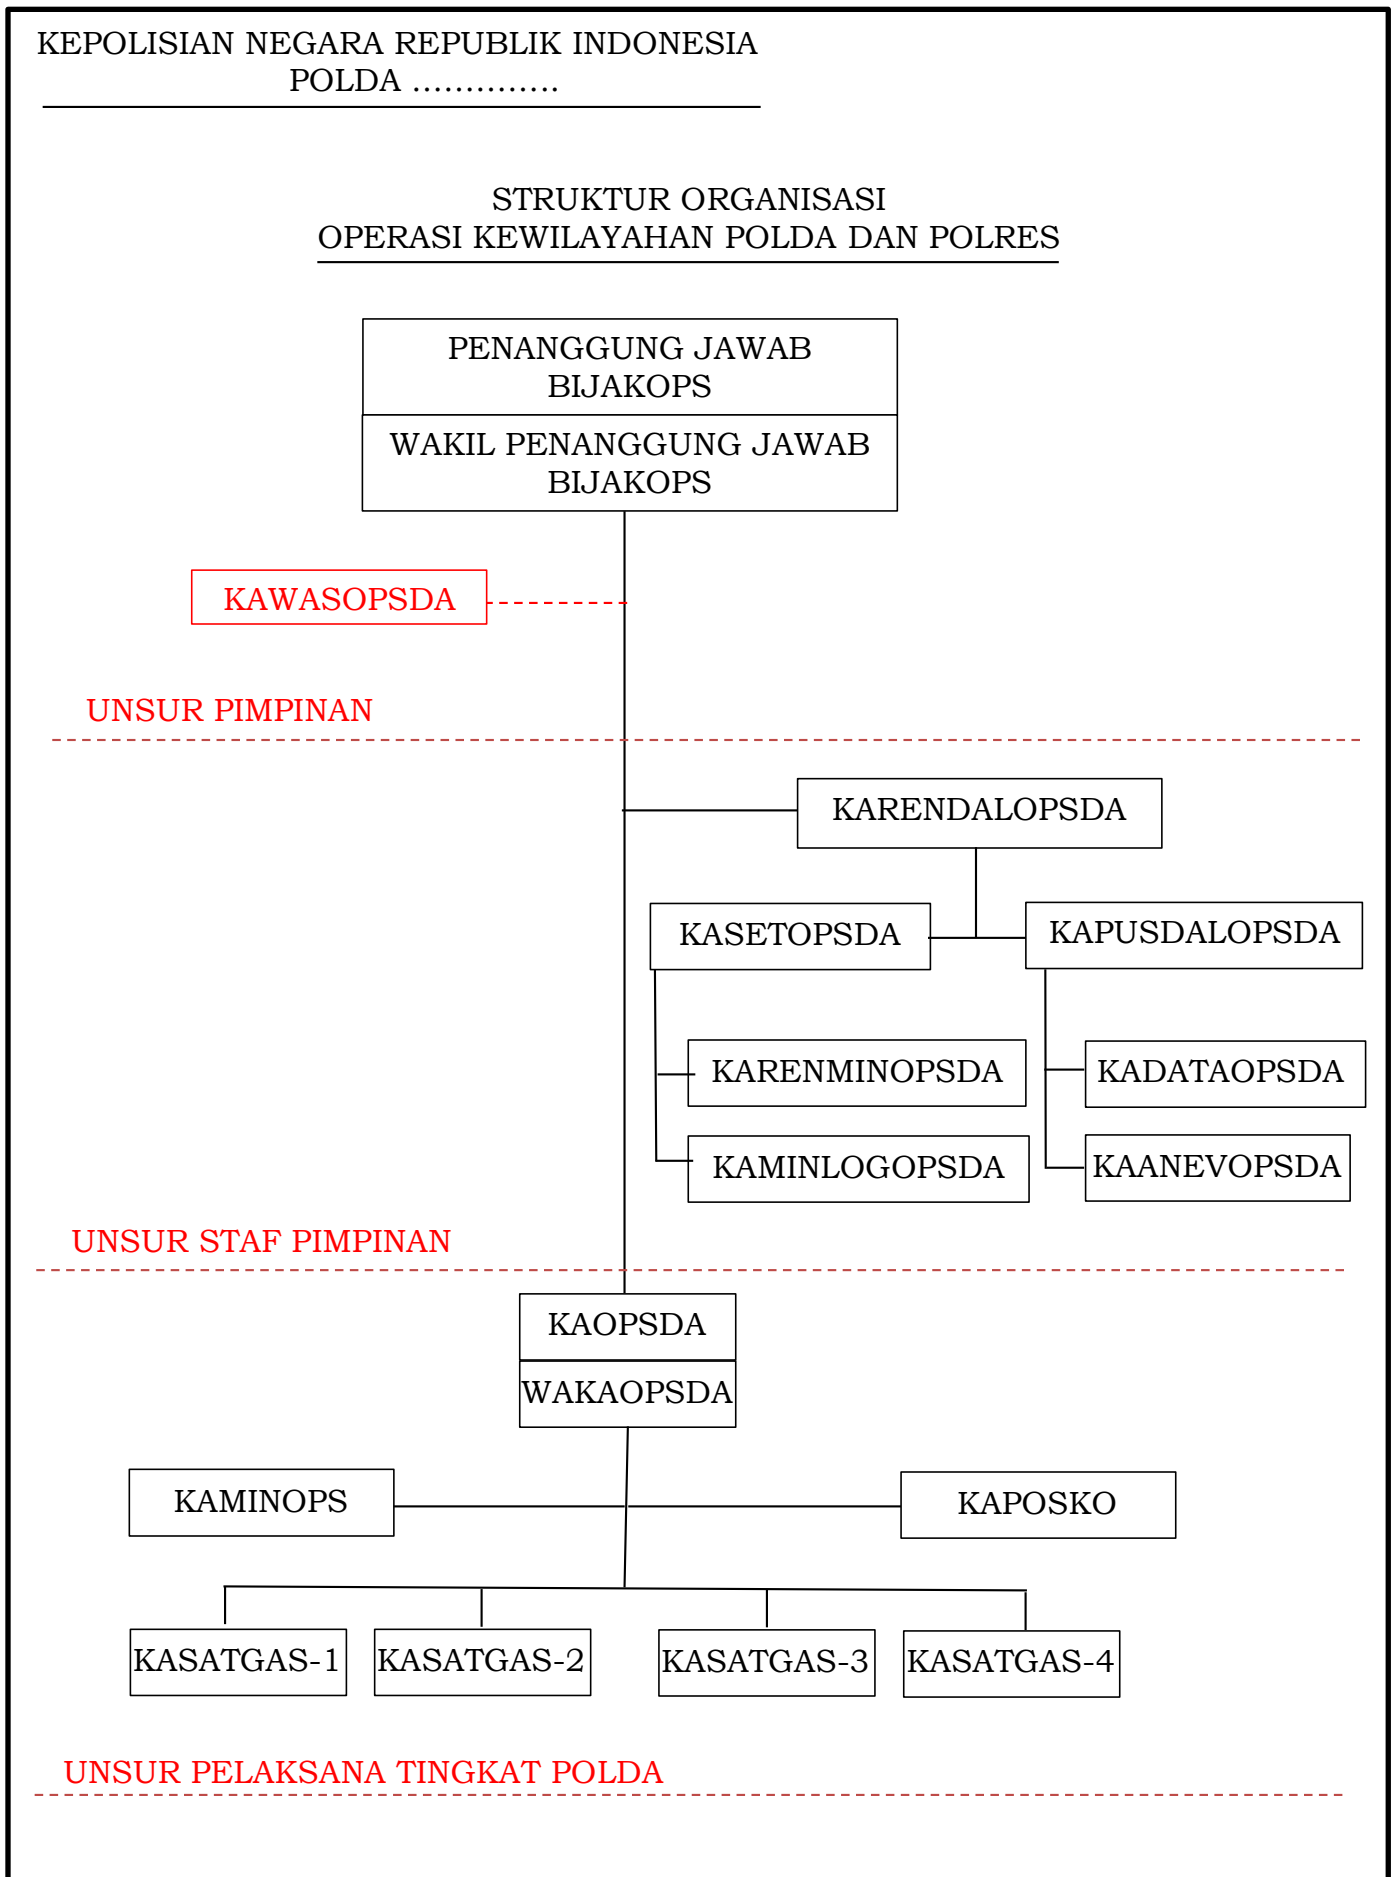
KEPOLISIAN NEGARA REPUBLIK INDONESIA
POLDA ..............

STRUKTUR ORGANISASI
OPERASI KEWILAYAHAN POLDA DAN POLRES

PENANGGUNG JAWAB BIJAKOPS

WAKIL PENANGGUNG JAWAB BIJAKOPS

KAWASOPSDA

UNSUR PIMPINAN

KARENDALOPSDA

KASETOPSDA

KAPUSDALOPSDA

KARENMINOPSDA

KAMINLOGOPSDA

KADATAOPSDA

KAANEVOPSDA

UNSUR STAF PIMPINAN

KAOPSDA

WAKAOPSDA

KAMINOPS

KAPOSKO

KASATGAS-1

KASATGAS-2

KASATGAS-3

KASATGAS-4

UNSUR PELAKSANA TINGKAT POLDA